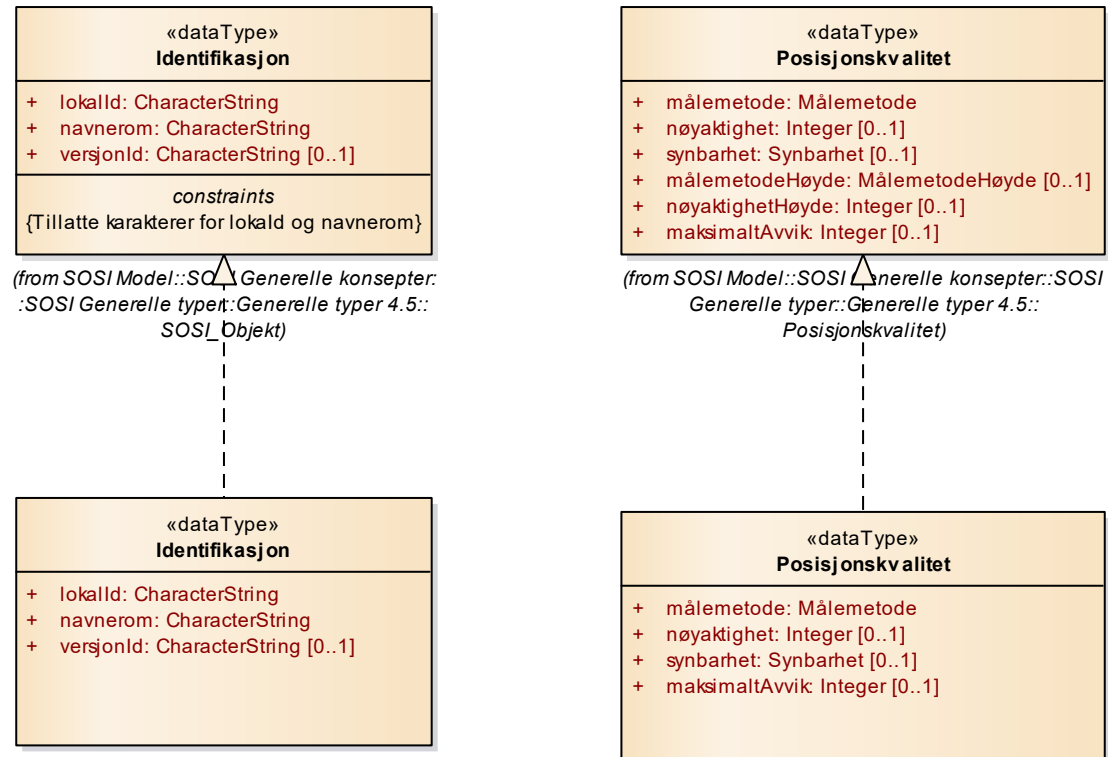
«dataType»
Identifikasjon

+ lokalId: CharacterString
+ navnerom: CharacterString
+ versjonId: CharacterString [0..1]

constraints
{Tillatte karakterer for lokaId og navnerom}

(from SOSI Model::SOSI Generelle konsepter::SOSI Generelle typer::Generelle typer 4.5::SOSI_Objekt)

«dataType»
Posisjonskvalitet

+ målemetode: Målemetode
+ nøyaktighet: Integer [0..1]
+ synbarhet: Synbarhet [0..1]
+ målemetodeHøyde: MålemetodeHøyde [0..1]
+ nøyaktighetHøyde: Integer [0..1]
+ maksimaltAvvik: Integer [0..1]

(from SOSI Model::SOSI Generelle konsepter::SOSI Generelle typer::Generelle typer 4.5::Posisjonskvalitet)

«dataType»
Identifikasjon

+ lokalId: CharacterString
+ navnerom: CharacterString
+ versjonId: CharacterString [0..1]

«dataType»
Posisjonskvalitet

+ målemetode: Målemetode
+ nøyaktighet: Integer [0..1]
+ synbarhet: Synbarhet [0..1]
+ maksimaltAvvik: Integer [0..1]